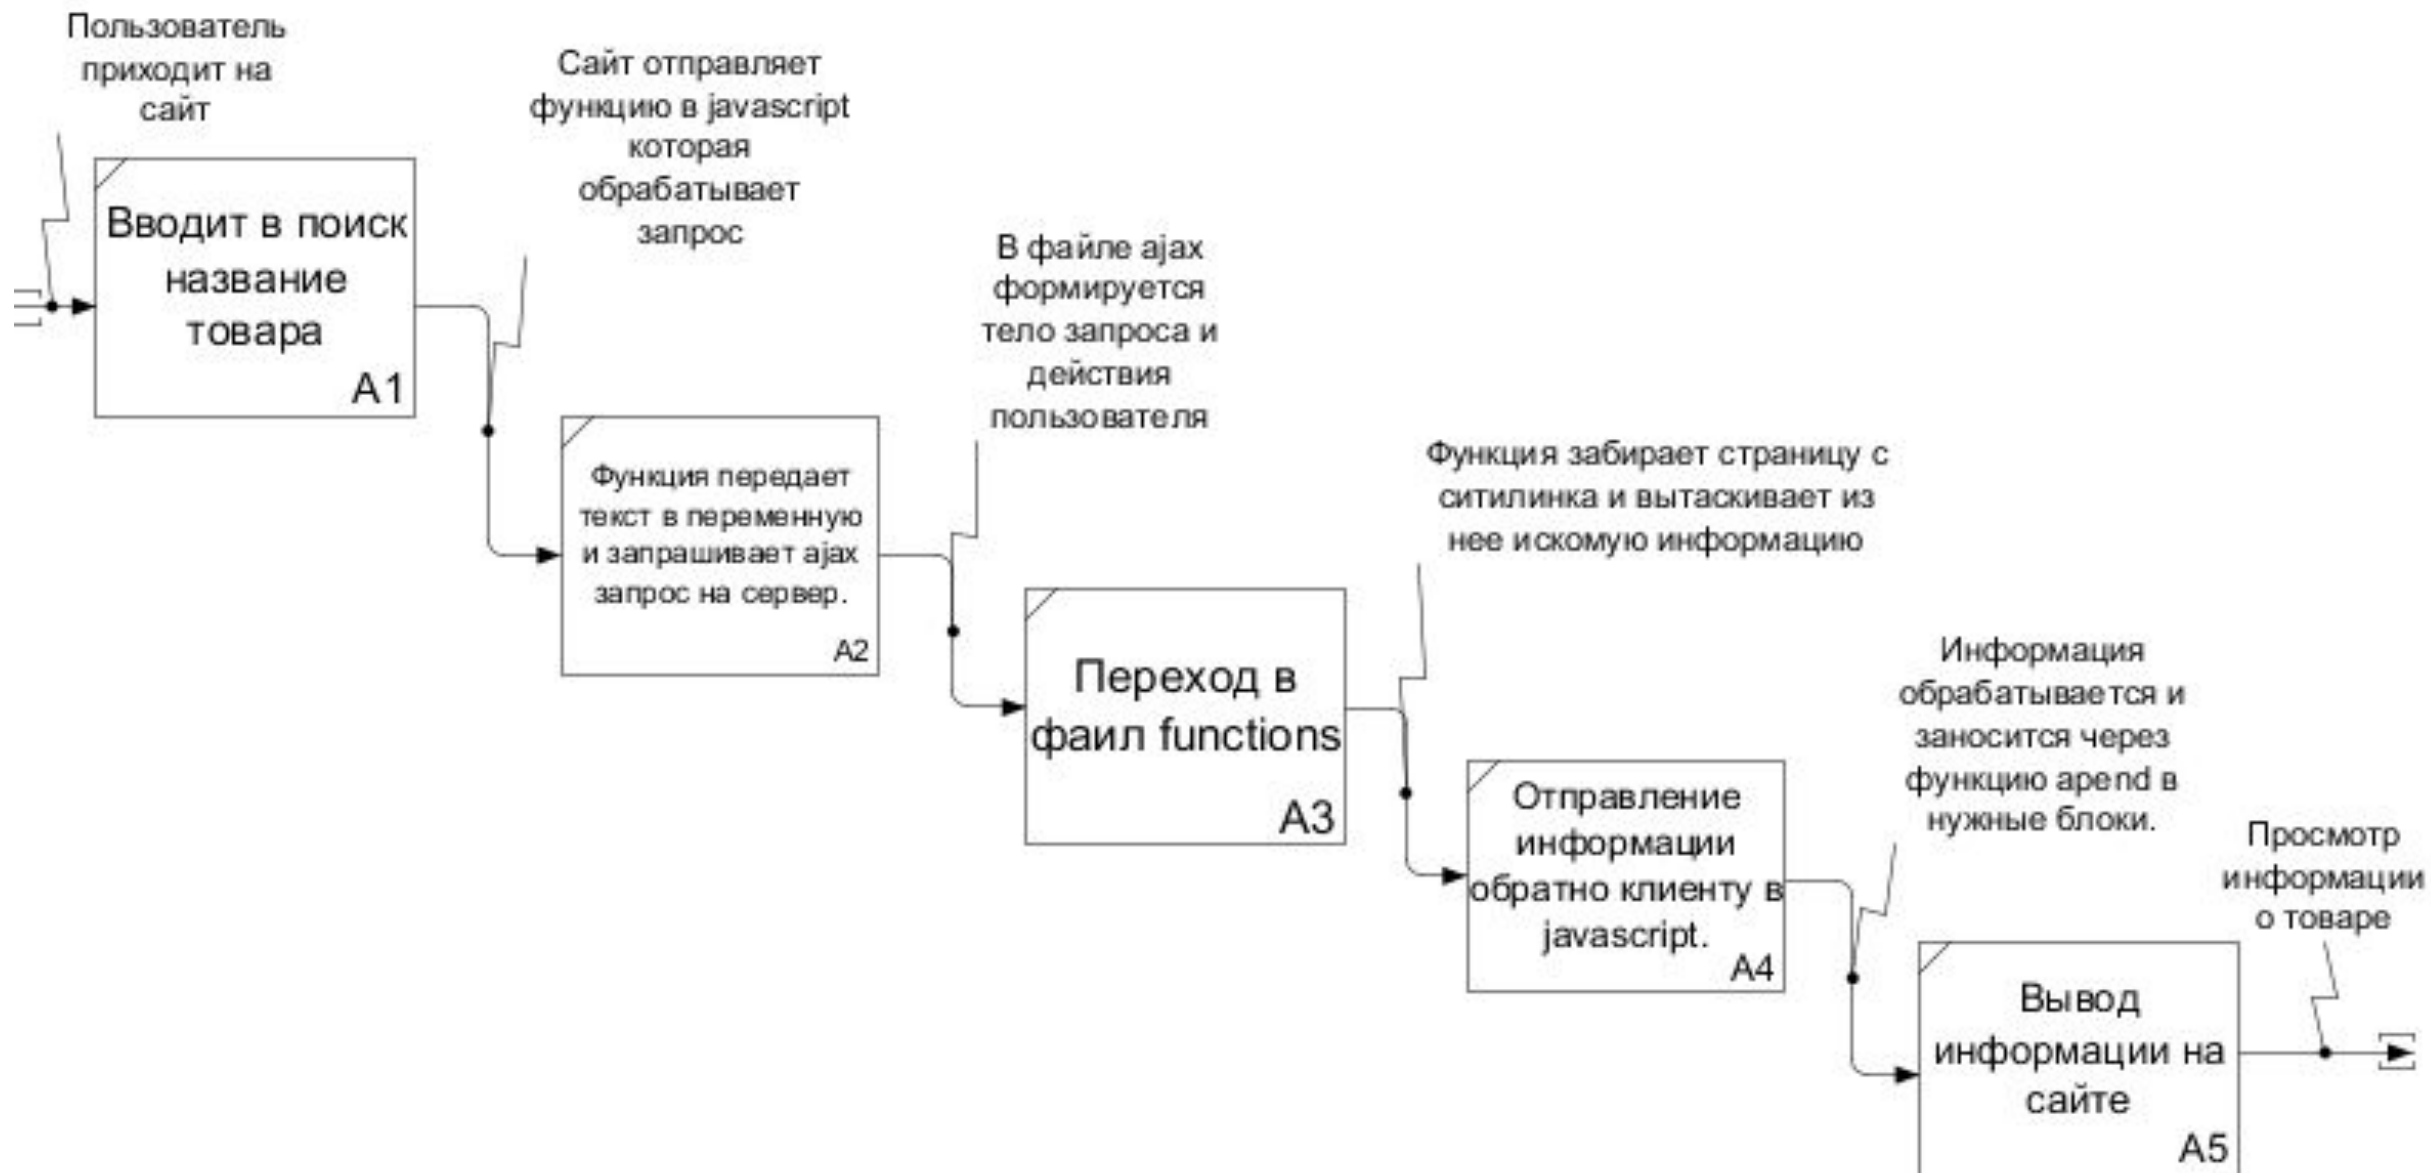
Пользователь приходит на сайт

Вводит в поиск название товара
A1

Сайт отправляет функцию в javascript которая обрабатывает запрос

Функция передает текст в переменную и запрашивает ajax запрос на сервер.
A2

В файле ajax формируется тело запроса и действия пользователя

Переход в фаил functions
A3

Функция забирает страницу с ситилинка и вытаскивает из нее искомую информацию

Отправление информации обратно клиенту в javascript.
A4

Информация обрабатывается и заносится через функцию apend в нужные блоки.

Вывод информации на сайте
A5

Просмотр информации о товаре